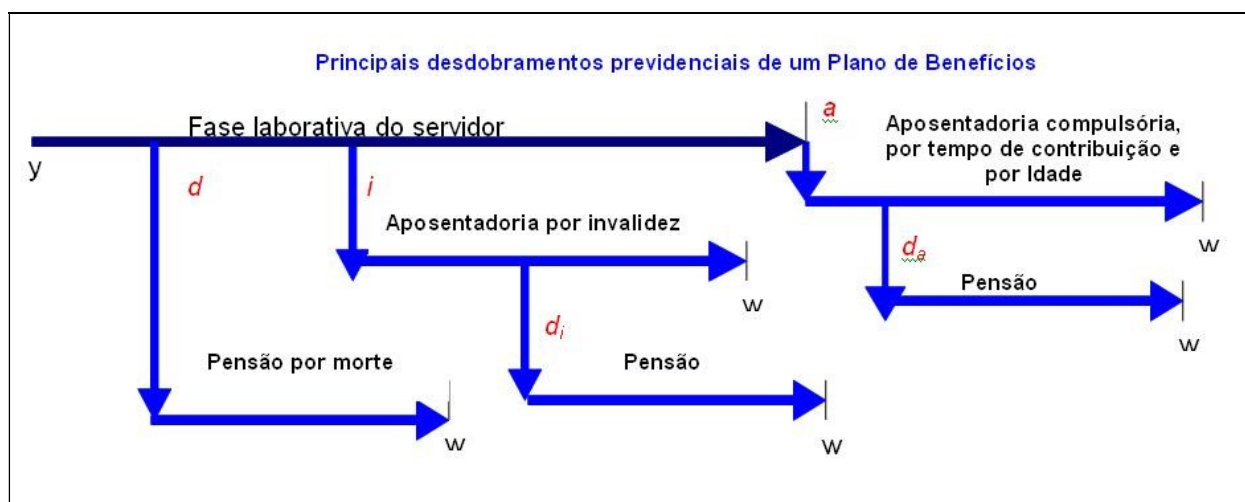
Principais desdobramentos previdenciais de um Plano de Benefícios

Fase laborativa do servidor

y

a

Aposentadoria compulsória, por tempo de contribuição e por Idade

w

d

i

Aposentadoria por invalidez

w

$d_a$

Pensão

w

$d_i$

Pensão por morte

Pensão

w

w